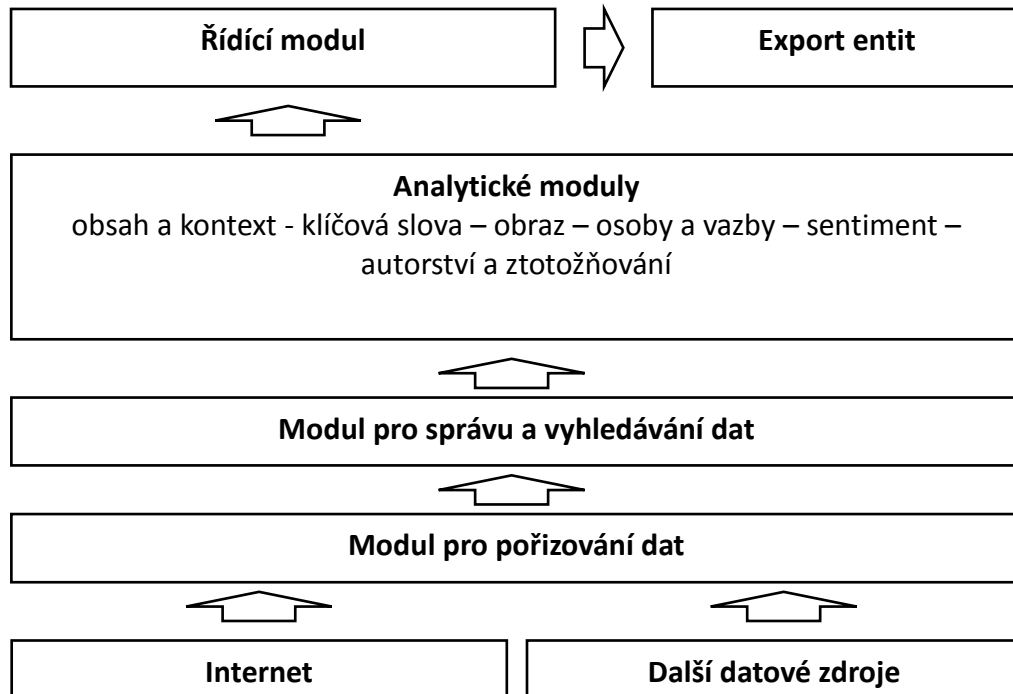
Řídící modul

Export entit

Analytické moduly
obsah a kontext - klíčová slova – obraz – osoby a vazby – sentiment – autorství a ztotožňování

Modul pro správu a vyhledávání dat

Modul pro pořizování dat

Internet

Další datové zdroje